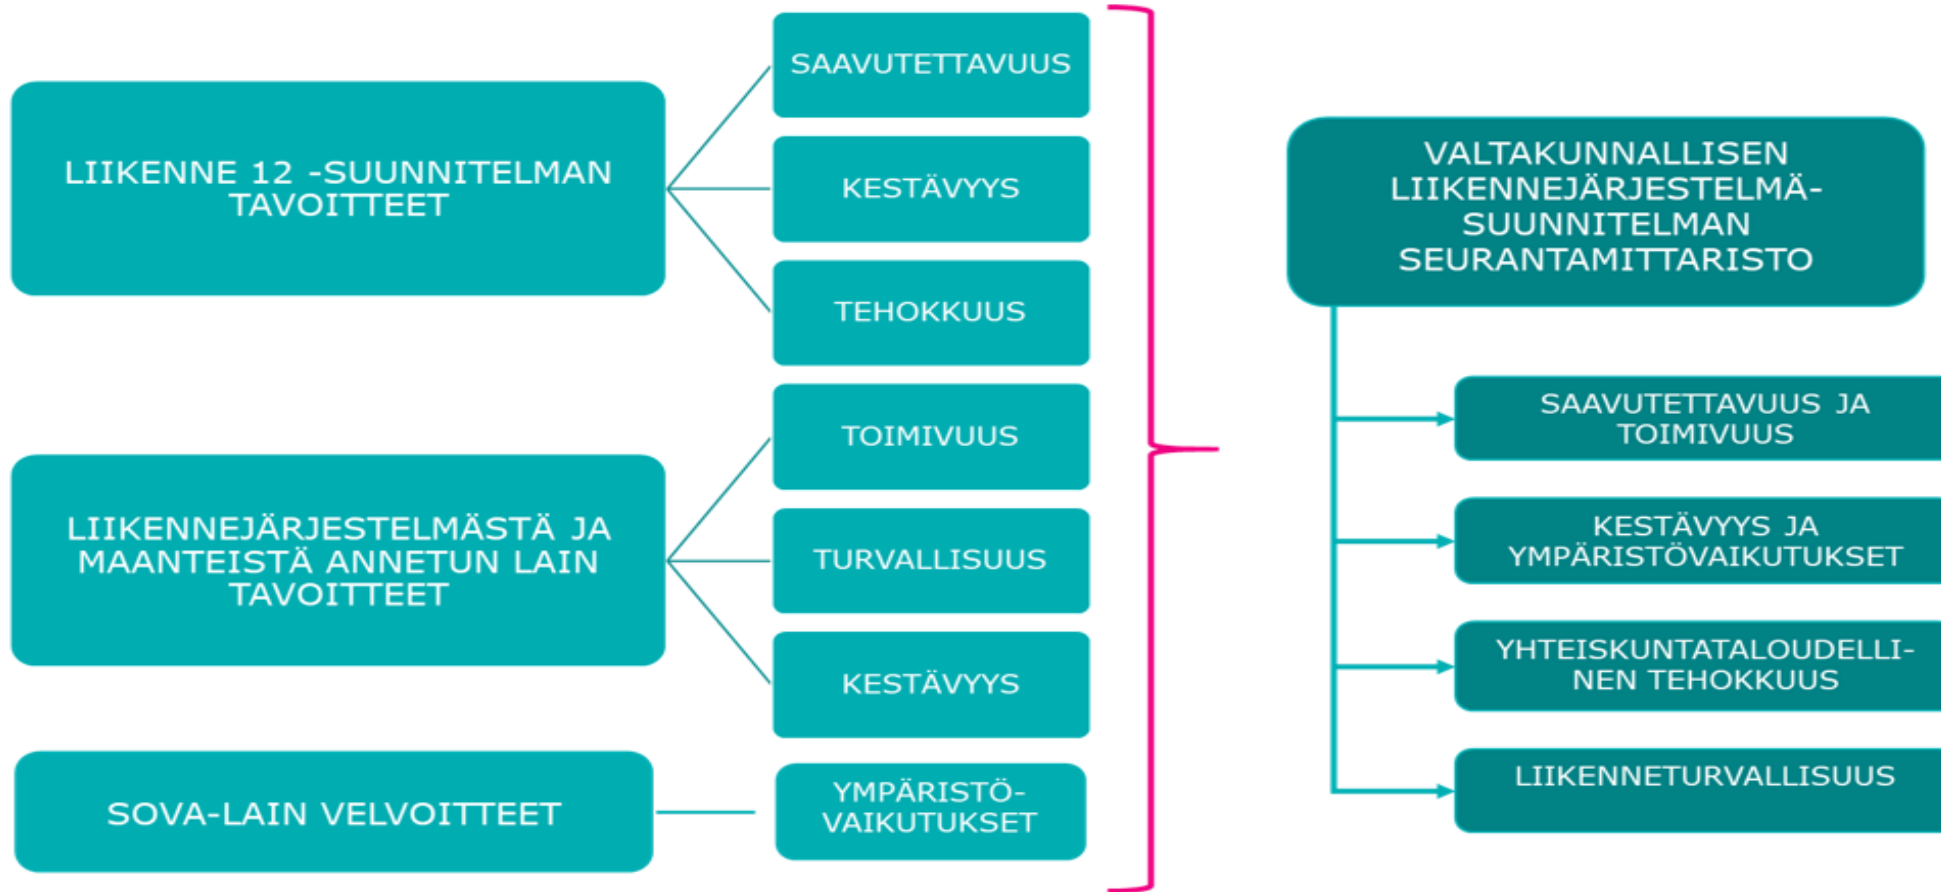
LIIKENNE 12 -SUUNNITELMAN TAVOITTEET

SAAVUTETTAVUUS

KESTÄVYYS

TEHOKKUUS

LIIKENNEJÄRJESTELMÄSTÄ JA MAANTEISTÄ ANNETUN LAIN TAVOITTEET

TOIMIVUUS

TURVALLISUUS

KESTÄVYYS

SOVA-LAIN VELVOITTEET

YMPÄRISTÖ-VAIKUTUKSET

VALTAKUNNALLISEN LIIKENNEJÄRJESTELMÄ-SUUNNITELMAN SEURANTAMITTARISTO

SAAVUTETTAVUUS JA TOIMIVUUS

KESTÄVYYS JA YMPÄRISTÖVAIKUTUKSET

YHTEISKUNTATALOUDELLI-NEN TEHOKKUUS

LIIKENNETURVALLISUUS